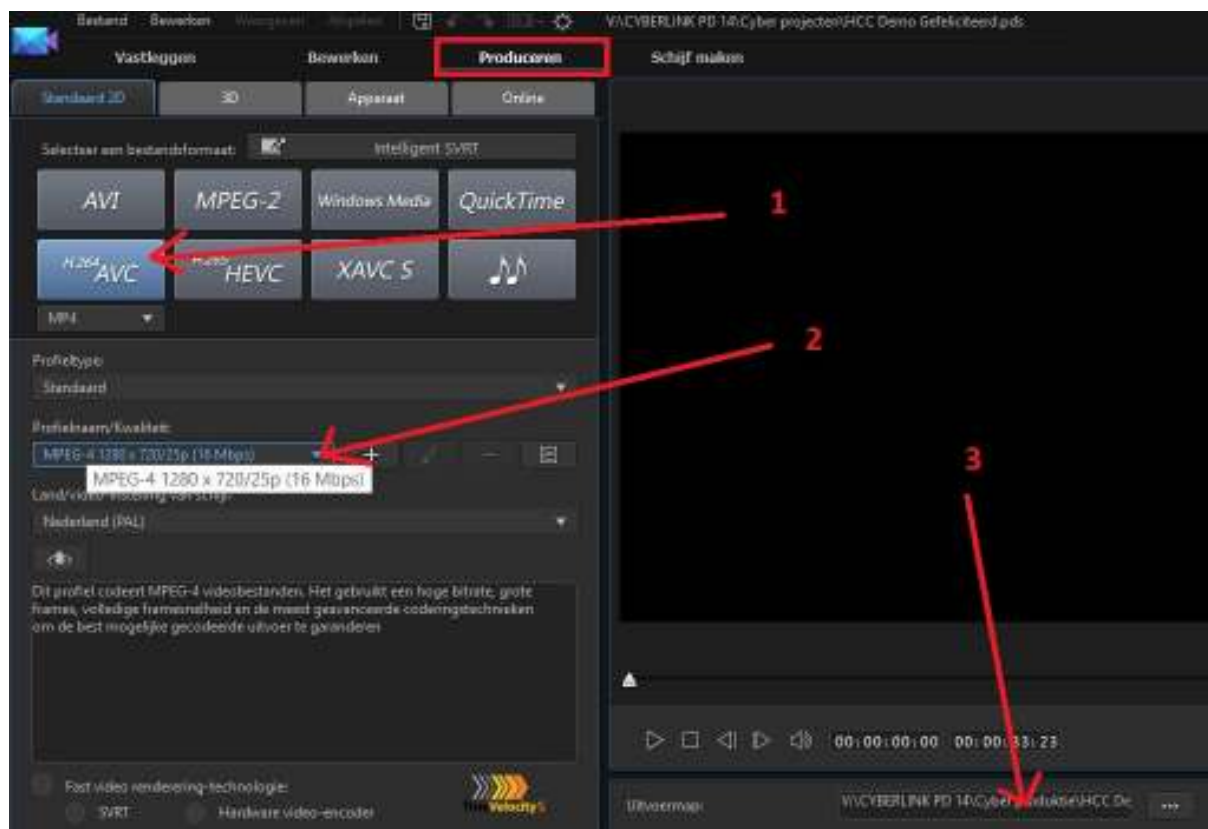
Bestand Bewerken Weergeven Afspelen

V:\CYBERLINK PD 14\Cyber projecten\HCC Demo Gefeliciteerd.pds

Vastleggen Bewerken Produceren Schijf maken

Standaard 2D 3D Apparaat Online

Selecteer een bestandsformaat: Intelligent SVRT

AVI MPEG-2 Windows Media QuickTime

H.264 AVC H.265 HEVC XAVC S

MP4

1

2

Profieltype:

Standaard

Profielnaam/Kwaliteit:

MPEG-4 1280 x 720/25p (16 Mbps)

MPEG-4 1280 x 720/25p (16 Mbps)

Land/video-indeling van schijf:

Nederland (PAL)

Dit profiel codeert MPEG-4 videobestanden. Het gebruikt een hoge bitrate, grote frames, volledige framesnelheid en de meest geavanceerde coderingstechnieken om de best mogelijke gecodeerde uitvoer te garanderen

3

00:00:00:00 00:00:33:23

Fast video rendering-technologie:

SVRT Hardware video-encoder

TrueVelocity

Uitvoermap: V:\CYBERLINK PD 14\Cyber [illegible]duktie\HCC De ...